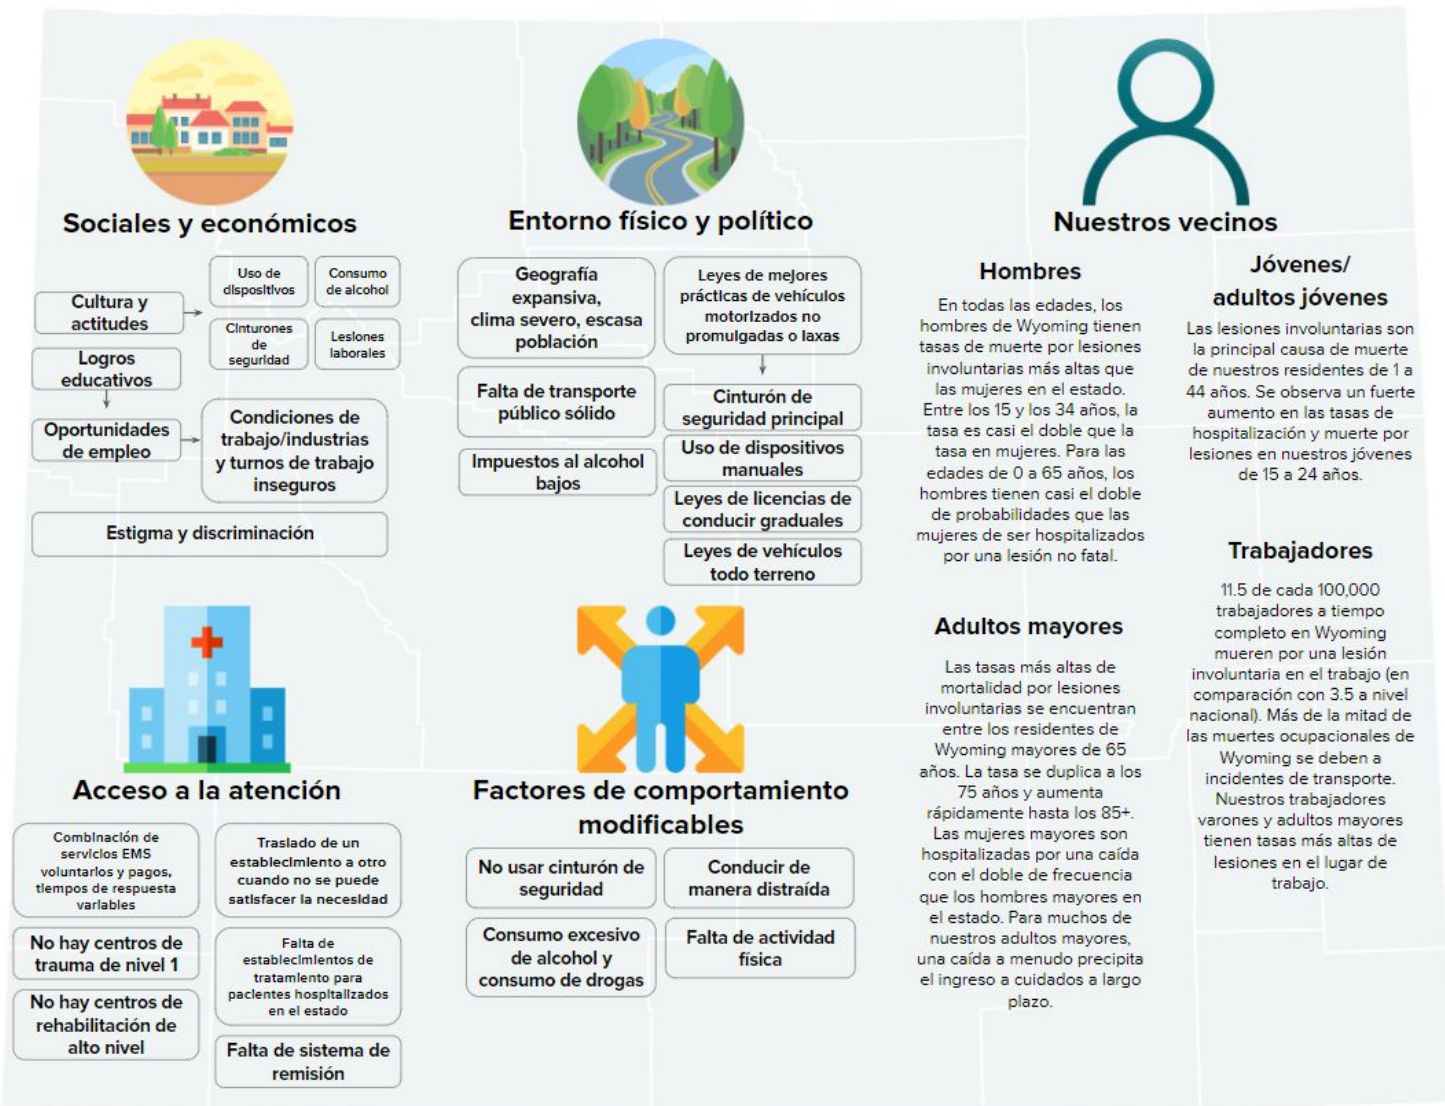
Sociales y económicos

Cultura y actitudes

Uso de dispositivos

Consumo de alcohol

Cinturones de seguridad

Lesiones laborales

Logros educativos

Oportunidades de empleo

Condiciones de trabajo/industrias y turnos de trabajo inseguros

Estigma y discriminación

Entorno físico y político

Geografía expansiva, clima severo, escasa población

Leyes de mejores prácticas de vehículos motorizados no promulgadas o laxas

Falta de transporte público sólido

Cinturón de seguridad principal

Impuestos al alcohol bajos

Uso de dispositivos manuales

Leyes de licencias de conducir graduales

Leyes de vehículos todo terreno

Nuestros vecinos

Hombres

En todas las edades, los hombres de Wyoming tienen tasas de muerte por lesiones involuntarias más altas que las mujeres en el estado. Entre los 15 y los 34 años, la tasa es casi el doble que la tasa en mujeres. Para las edades de 0 a 65 años, los hombres tienen casi el doble de probabilidades que las mujeres de ser hospitalizados por una lesión no fatal.

Jóvenes/ adultos jóvenes

Las lesiones involuntarias son la principal causa de muerte de nuestros residentes de 1 a 44 años. Se observa un fuerte aumento en las tasas de hospitalización y muerte por lesiones en nuestros jóvenes de 15 a 24 años.

Trabajadores

11.5 de cada 100,000 trabajadores a tiempo completo en Wyoming mueren por una lesión involuntaria en el trabajo (en comparación con 3.5 a nivel nacional). Más de la mitad de las muertes ocupacionales de Wyoming se deben a incidentes de transporte. Nuestros trabajadores varones y adultos mayores tienen tasas más altas de lesiones en el lugar de trabajo.

Adultos mayores

Las tasas más altas de mortalidad por lesiones involuntarias se encuentran entre los residentes de Wyoming mayores de 65 años. La tasa se duplica a los 75 años y aumenta rápidamente hasta los 85+. Las mujeres mayores son hospitalizadas por una caída con el doble de frecuencia que los hombres mayores en el estado. Para muchos de nuestros adultos mayores, una caída a menudo precipita el ingreso a cuidados a largo plazo.

Acceso a la atención

Combinación de servicios EMS voluntarios y pagos, tiempos de respuesta variables

Traslado de un establecimiento a otro cuando no se puede satisfacer la necesidad

No hay centros de trauma de nivel 1

Falta de establecimientos de tratamiento para pacientes hospitalizados en el estado

No hay centros de rehabilitación de alto nivel

Falta de sistema de remisión

Factores de comportamiento modificables

No usar cinturón de seguridad

Conducir de manera distraída

Consumo excesivo de alcohol y consumo de drogas

Falta de actividad física